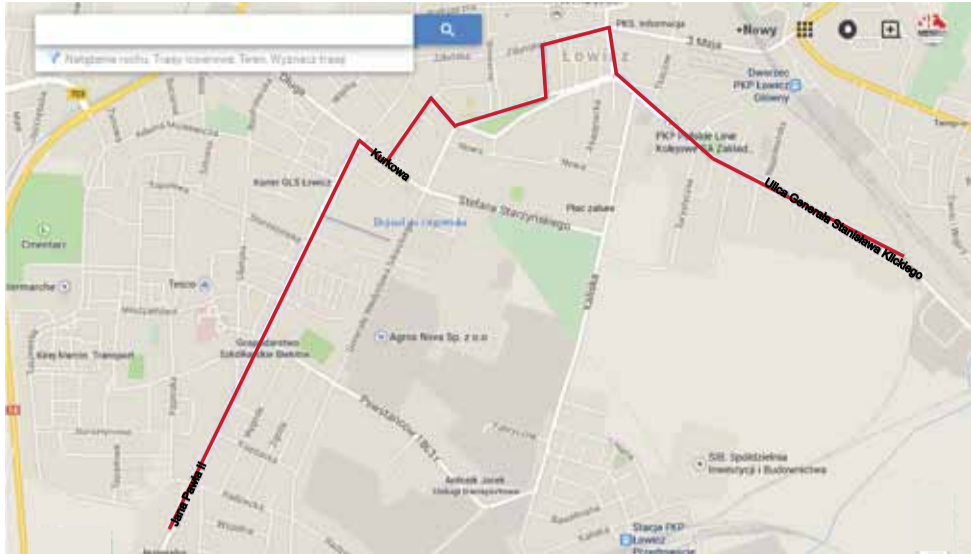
Natężenie ruchu. Trasy rowerowe. Teren. Wyznacz trasę

PKS, informacja
Łowicz
3 Maja
Nowy
Dworzec PKP Łowicz Główny
PKP Polskie Linie Kolejowe S.A. Zakład...
Kurkowa
Stefana Starzyńskiego
Plac zabaw
Ulica Generała Stanisława Klickiego
Kurier GLS Łowicz
Cmentarz
Tesco
Agros Nova Sp. z o.o.
Gospodarstwo Szkółkarskie Bieleń
Kaliska
Powstańców 1863
SIB. Spółdzielnia Inwestycji i Budownictwa
Jana Pawła II
Stacja PKP Łowicz Przedmieście
Ambok Jacek Usługi transportowe
Kiełp Marcin. Transport
Tempo